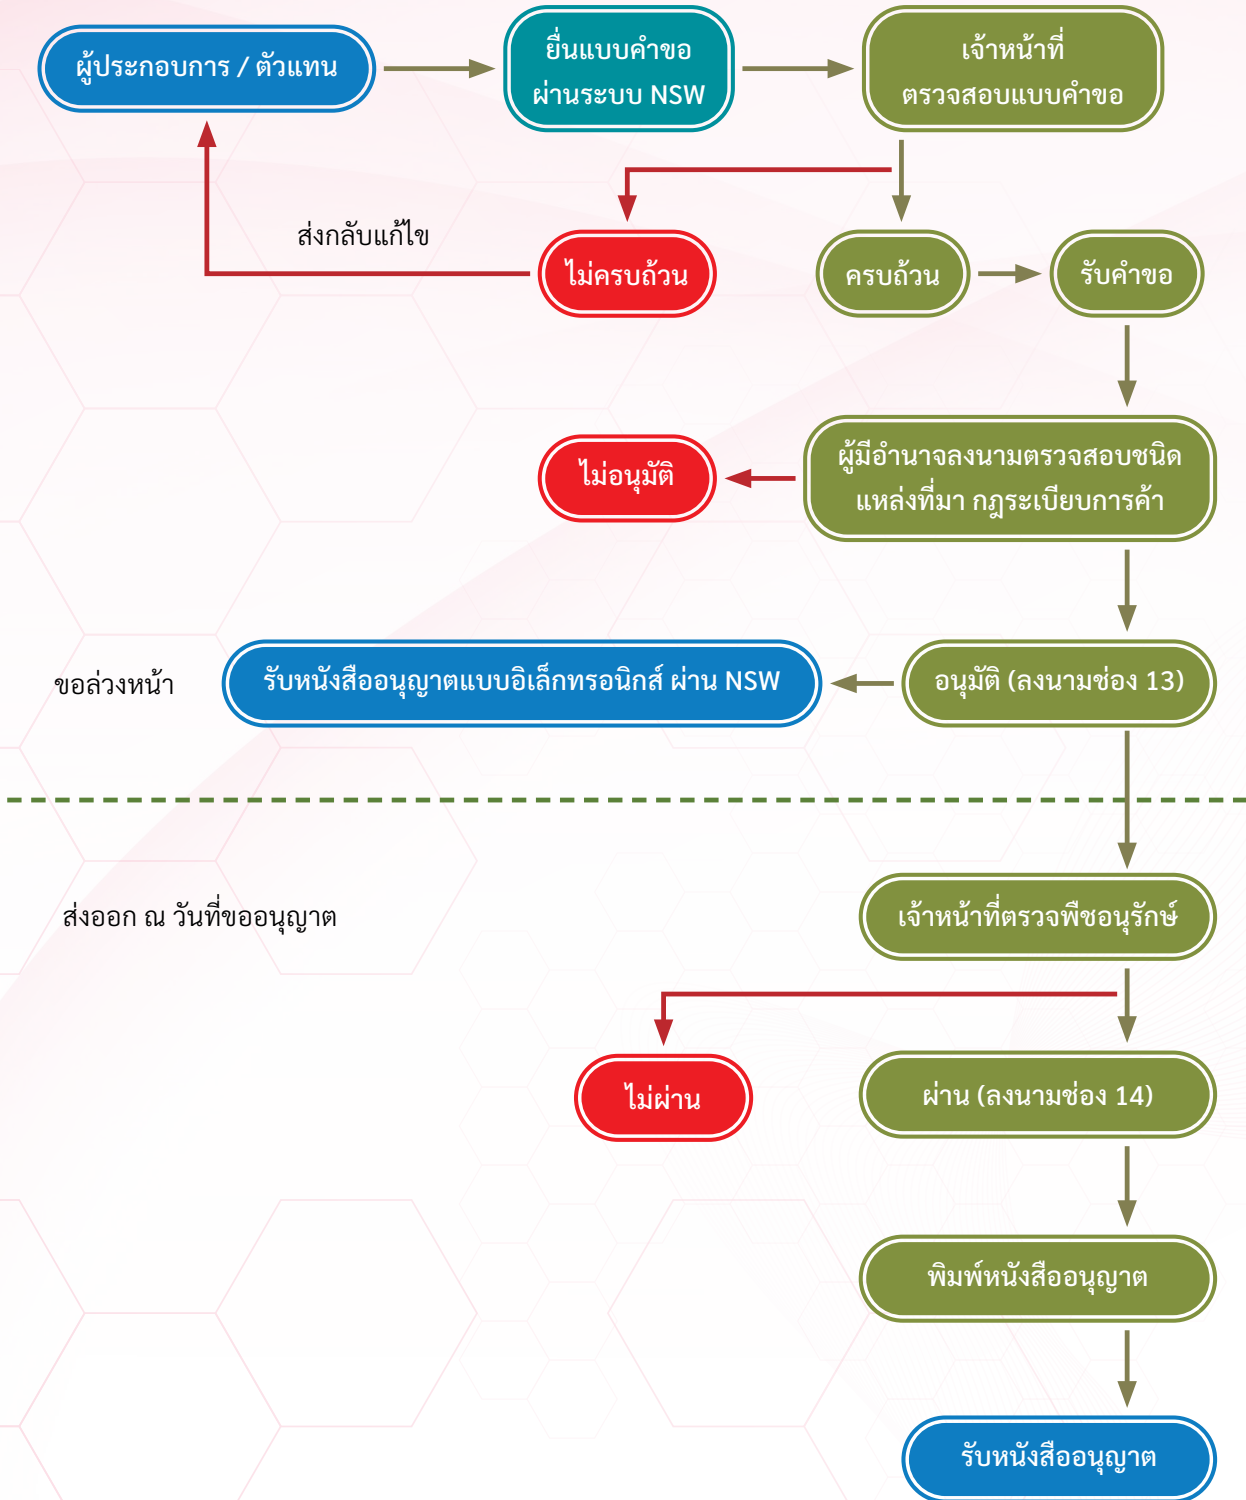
ผู้ประกอบการ / ตัวแทน

ยื่นแบบคำขอ ผ่านระบบ NSW

เจ้าหน้าที่ ตรวจสอบแบบคำขอ

ส่งกลับแก้ไข

ไม่ครบถ้วน

ครบถ้วน

รับคำขอ

ไม่อนุมัติ

ผู้มีอำนาจลงนามตรวจสอบชนิด แหล่งที่มา กฎระเบียบการค้า

ขอล่วงหน้า

รับหนังสืออนุญาตแบบอิเล็กทรอนิกส์ ผ่าน NSW

อนุมัติ (ลงนามช่อง 13)

ส่งออก ณ วันที่ขออนุญาต

เจ้าหน้าที่ตรวจพืชอนุรักษ์

ไม่ผ่าน

ผ่าน (ลงนามช่อง 14)

พิมพ์หนังสืออนุญาต

รับหนังสืออนุญาต